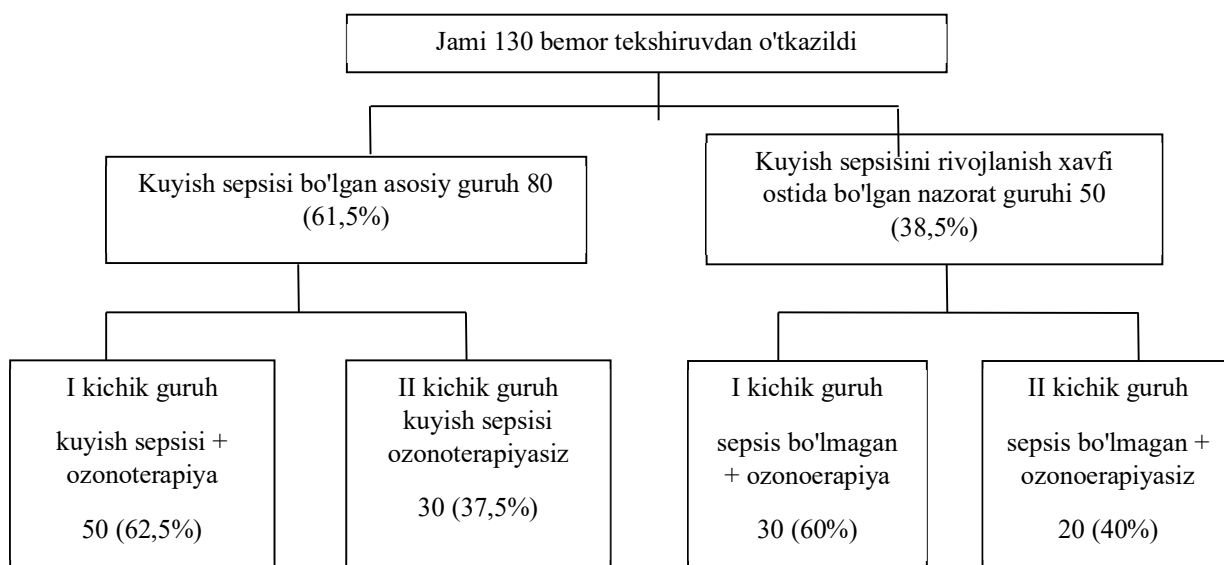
Jami 130 bemor tekshiruvdan o'tkazildi

Kuyish sepsisi bo'lgan asosiy guruh 80 (61,5%)

Kuyish sepsisini rivojlanish xavfi ostida bo'lgan nazorat guruhi 50 (38,5%)

I kichik guruh

kuyish sepsisi + ozonoterapiya

50 (62,5%)

II kichik guruh kuyish sepsisi ozonoterapiyasiz

30 (37,5%)

I kichik guruh

sepsis bo'lmagan + ozonoerapiya

30 (60%)

II kichik guruh

sepsis bo'lmagan + ozonoerapiyasiz

20 (40%)